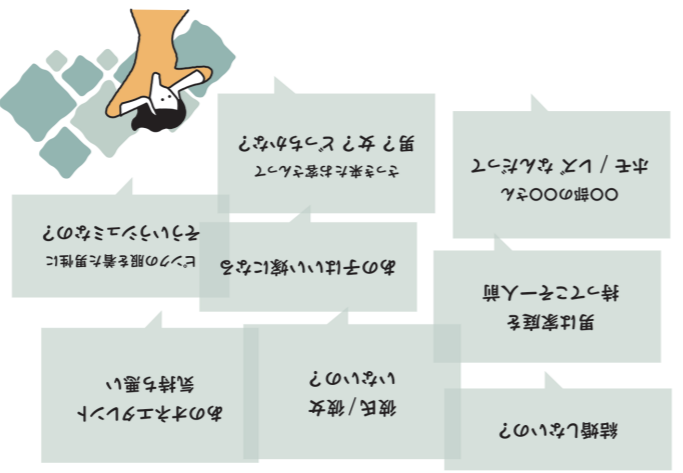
〇〇部の〇〇さん
ホモ／レズなんだって

そういう格好をするなんて
男？女？どっちかな？

男は家庭を
持ってこそ一人前

あの子ははいい嫁になる

ピンクの服を着た男性に
そういう趣味なの？

結婚しないの？

彼氏／彼女
いないの？

あのオネエタレント
気持ち悪い